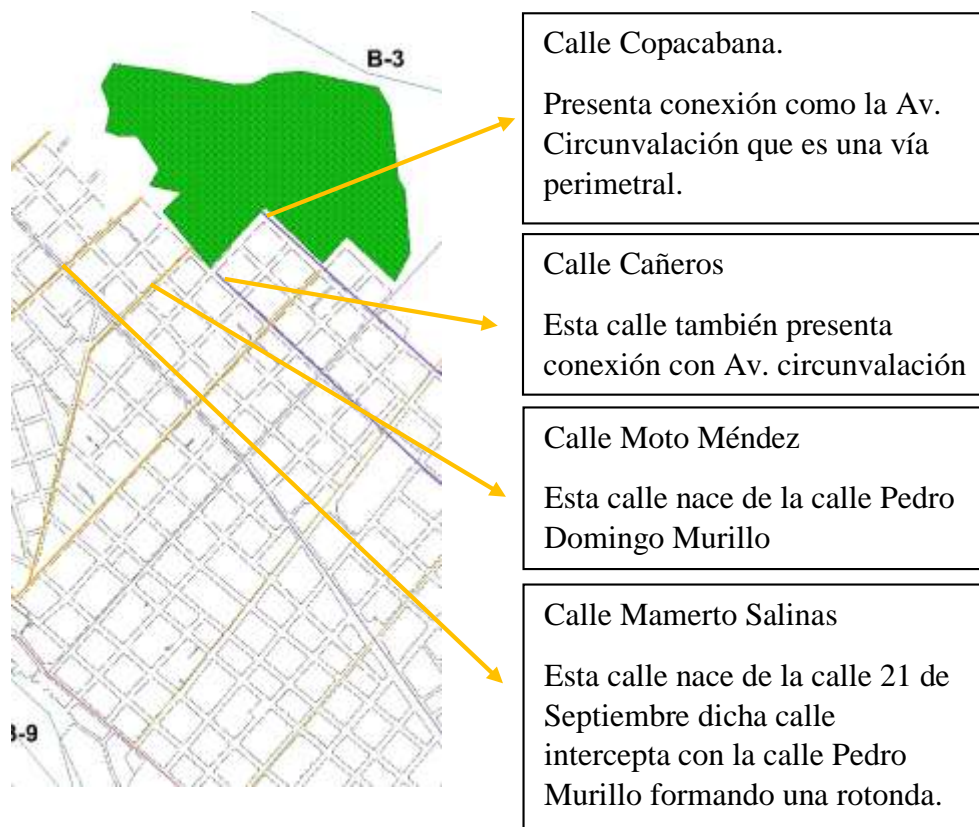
B-3

B-9

Calle Copacabana.

Presenta conexión como la Av. Circunvalación que es una vía perimetral.

Calle Cañeros

Esta calle también presenta conexión con Av. circunvalación

Calle Moto Méndez

Esta calle nace de la calle Pedro Domingo Murillo

Calle Mamerto Salinas

Esta calle nace de la calle 21 de Septiembre dicha calle intercepta con la calle Pedro Murillo formando una rotonda.